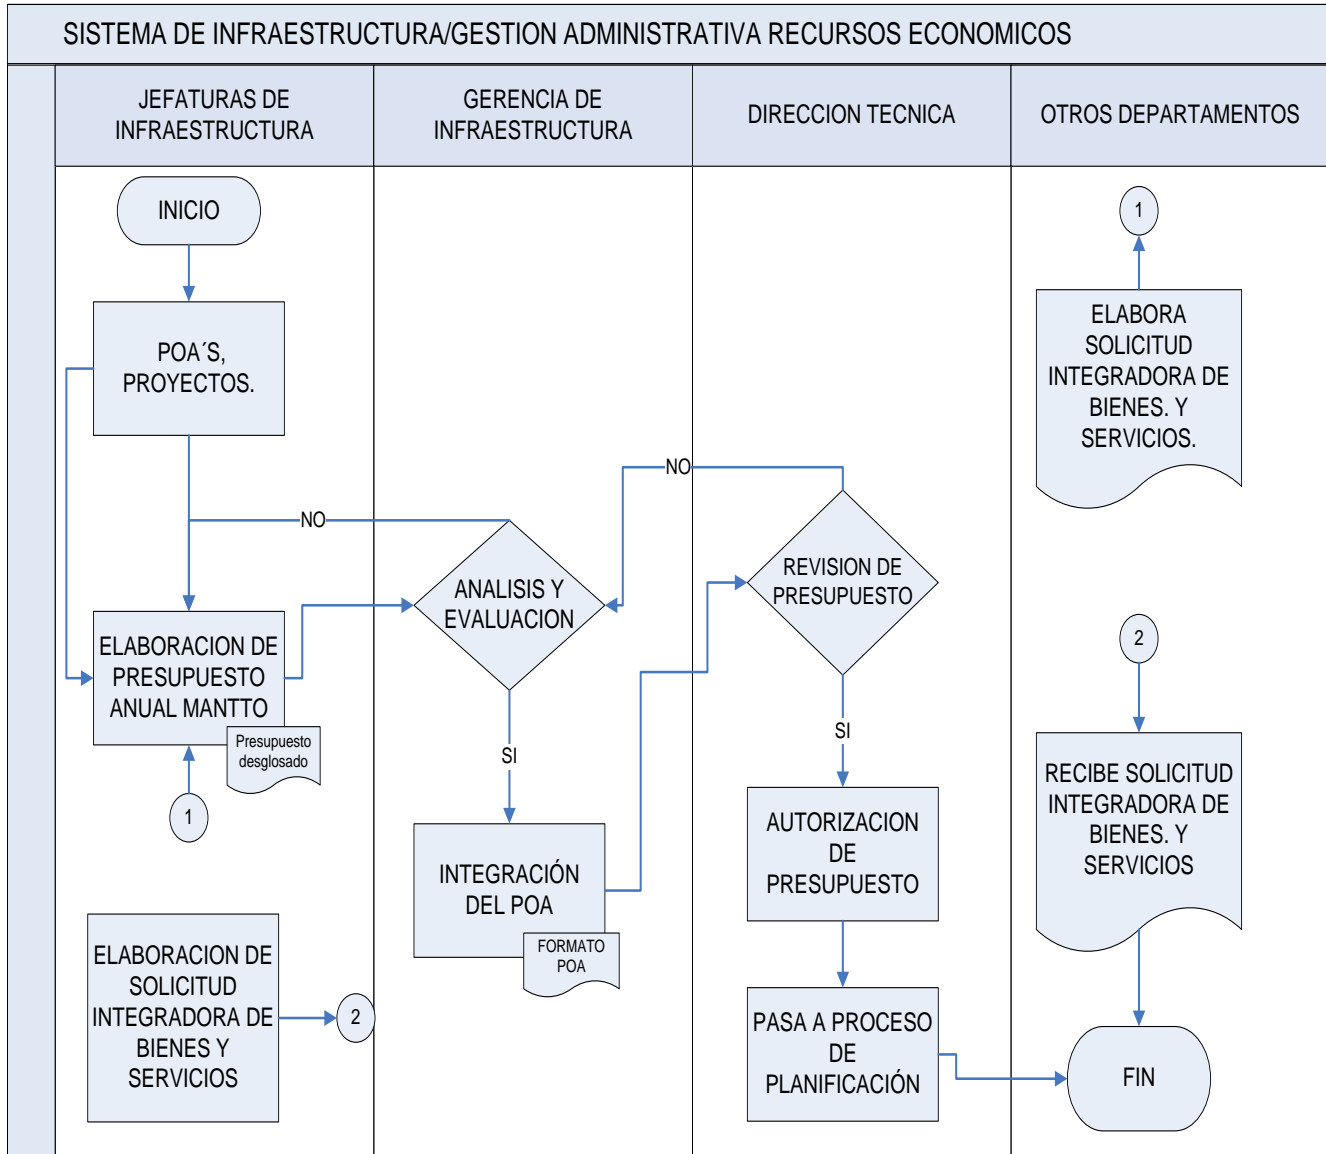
SISTEMA DE INFRAESTRUCTURA/GESTION ADMINISTRATIVA RECURSOS ECONOMICOS

JEFATURAS DE INFRAESTRUCTURA

GERENCIA DE INFRAESTRUCTURA

DIRECCION TECNICA

OTROS DEPARTAMENTOS

INICIO

POA´S, PROYECTOS.

NO

ELABORACION DE PRESUPUESTO ANUAL MANTTO

Presupuesto desglosado

1

ELABORACION DE SOLICITUD INTEGRADORA DE BIENES Y SERVICIOS

2

ANALISIS Y EVALUACION

SI

INTEGRACIÓN DEL POA

FORMATO POA

NO

REVISION DE PRESUPUESTO

SI

AUTORIZACION DE PRESUPUESTO

PASA A PROCESO DE PLANIFICACIÓN

1

ELABORA SOLICITUD INTEGRADORA DE BIENES. Y SERVICIOS.

2

RECIBE SOLICITUD INTEGRADORA DE BIENES. Y SERVICIOS

FIN